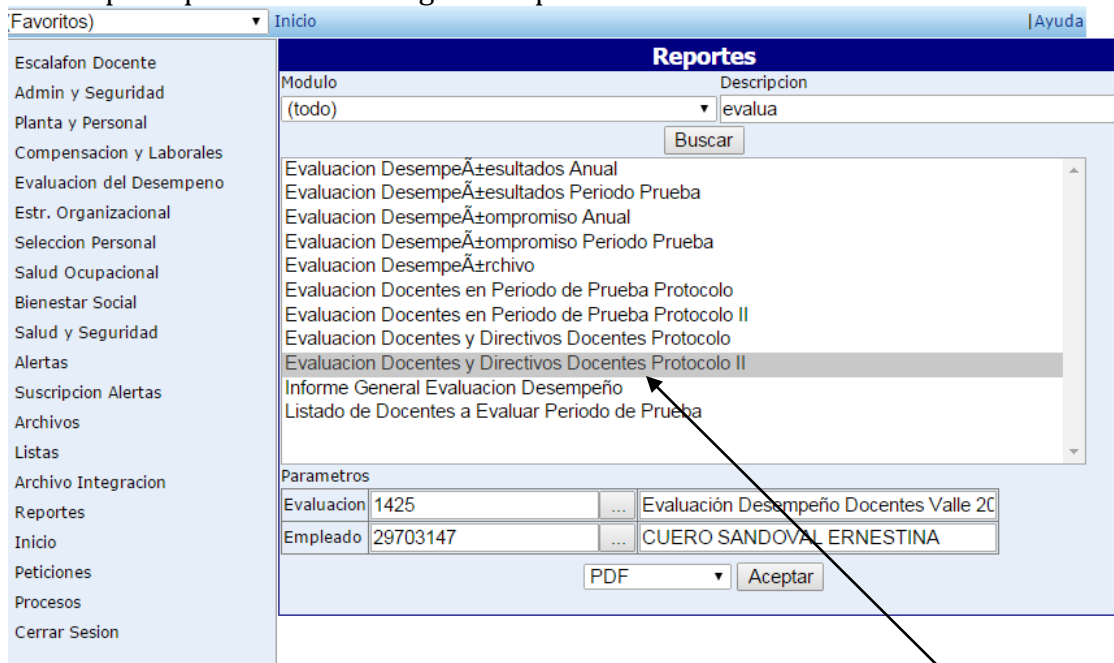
(Favoritos)
Inicio
|Ayuda

Escalafon Docente
Admin y Seguridad
Planta y Personal
Compensacion y Laborales
Evaluacion del Desempeno
Estr. Organizacional
Seleccion Personal
Salud Ocupacional
Bienestar Social
Salud y Seguridad
Alertas
Suscripcion Alertas
Archivos
Listas
Archivo Integracion
Reportes
Inicio
Peticiones
Procesos
Cerrar Sesion

Reportes
Modulo
(todo)
Descripcion
evalua
Buscar

Evaluacion DesempeÃ±esultados Anual
Evaluacion DesempeÃ±esultados Periodo Prueba
Evaluacion DesempeÃ±ompromiso Anual
Evaluacion DesempeÃ±ompromiso Periodo Prueba
Evaluacion DesempeÃ±rchivo
Evaluacion Docentes en Periodo de Prueba Protocolo
Evaluacion Docentes en Periodo de Prueba Protocolo II
Evaluacion Docentes y Directivos Docentes Protocolo
Evaluacion Docentes y Directivos Docentes Protocolo II
Informe General Evaluacion Desempeño
Listado de Docentes a Evaluar Periodo de Prueba

Parametros
| Evaluacion | 1425 | ... | Evaluación Desempeño Docentes Valle 2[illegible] |
|---|---|---|---|
| Empleado | 29703147 | ... | CUERO SANDOVAL ERNESTINA |

PDF
Aceptar